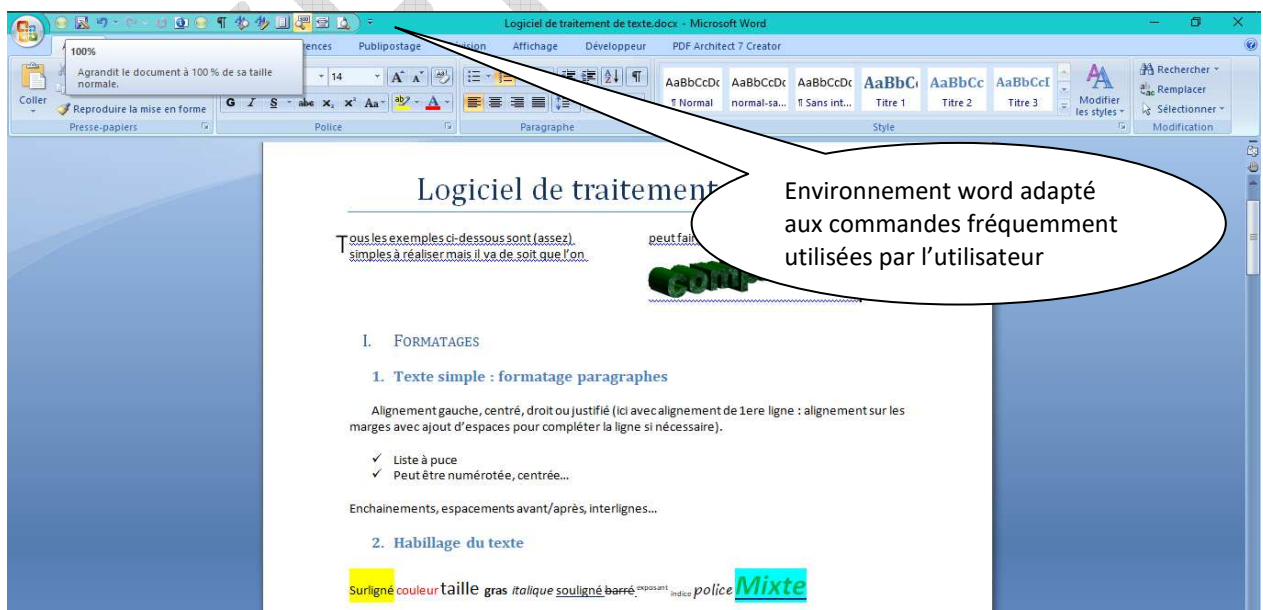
Logiciel de traitement de texte.docx - Microsoft Word

100%
Agrandit le document à 100 % de sa taille normale.

ences Publipostage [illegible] Affichage Développeur PDF Architect 7 Creator

Coller
Reproduire la mise en forme
Presse-papiers
14
Police
Paragraphe
AaBbCcDc ¶ Normal
AaBbCcDc normal-sa...
AaBbCcDc ¶ Sans int...
AaBbC Titre 1
AaBbCc Titre 2
AaBbCcI Titre 3
Modifier les styles
Style
Rechercher
Remplacer
Sélectionner
Modification

Logiciel de traitement

Environnement word adapté aux commandes fréquemment utilisées par l'utilisateur

Tous les exemples ci-dessous sont (assez) simples à réaliser mais il va de soit que l'on

peut fai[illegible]

I. FORMATAGES

1. Texte simple : formatage paragraphes

Alignement gauche, centré, droit ou justifié (ici avec alignement de 1ere ligne : alignement sur les marges avec ajout d'espaces pour compléter la ligne si nécessaire).

✓ Liste à puce
✓ Peut être numérotée, centrée…

Enchainements, espacements avant/après, interlignes…

2. Habillage du texte

Surligné couleur taille gras italique souligné barré exposant indice police Mixte